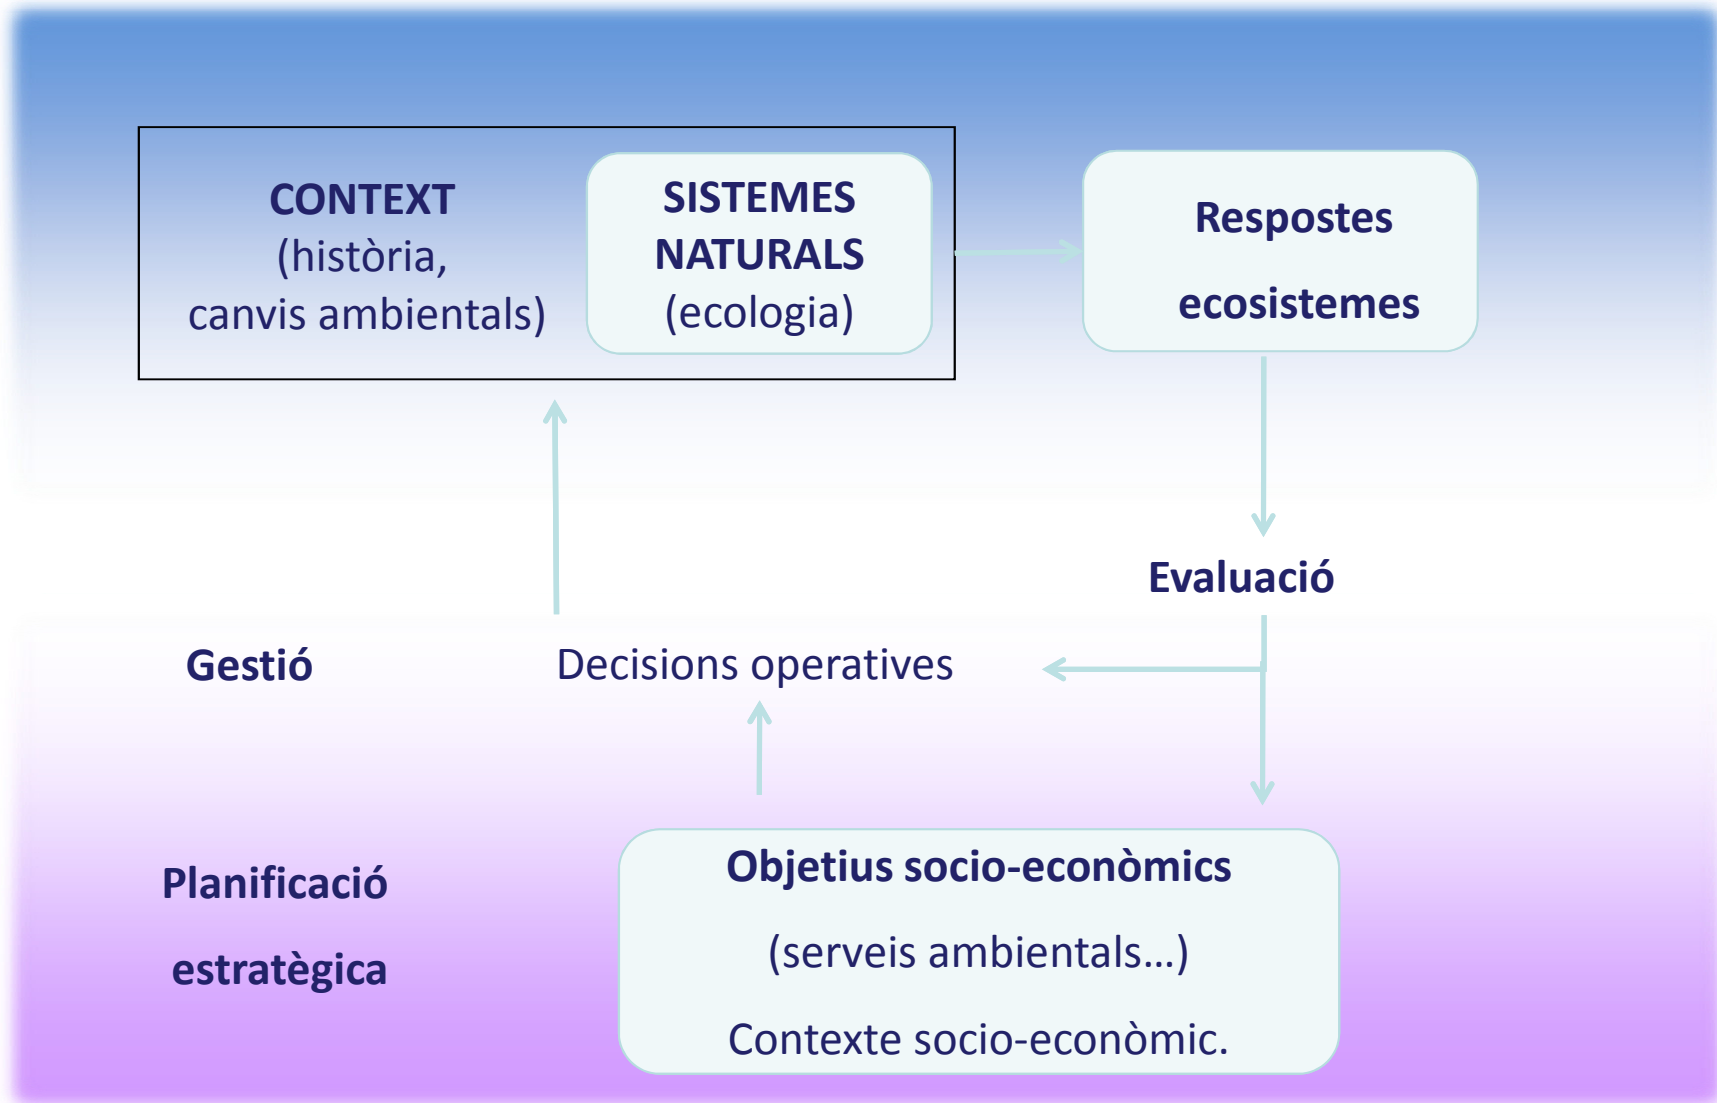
CONTEXT
(història,
canvis ambientals)

SISTEMES
NATURALS
(ecologia)

Respostes

ecosistemes

Evaluació

Gestió

Decisions operatives

Planificació

estratègica

Objetius socio-econòmics

(serveis ambientals…)

Contexte socio-econòmic.